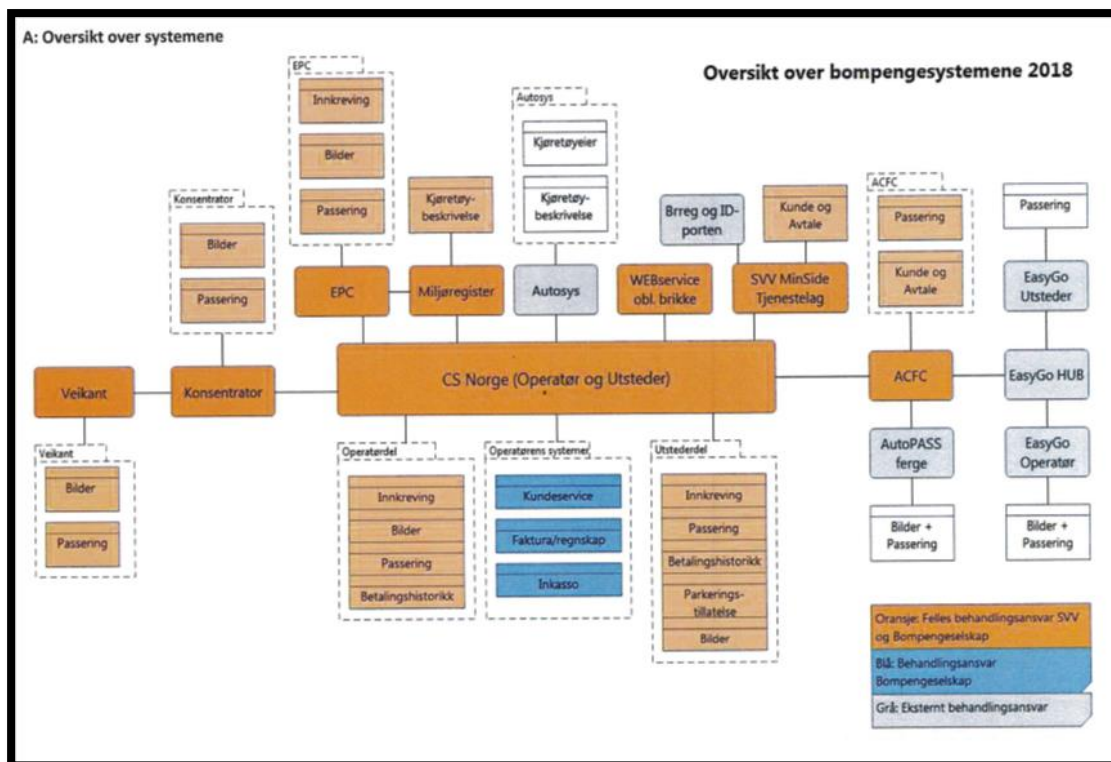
A: Oversikt over systemene

Oversikt over bompengesystemene 2018

EPC
Innkreving
Bilder
Passering

Autosys
Kjøretøyeier
Kjøretøybeskrivelse

Konsentrator
Bilder
Passering

Kjøretøybeskrivelse

Brreg og IDporten

Kunde og Avtale

ACFC
Passering
Kunde og Avtale

Passering

EPC

Miljøregister

Autosys

WEBservice obl. brikke

SVV MinSide Tjenestelag

EasyGo Utsteder

Veikant

Konsentrator

CS Norge (Operatør og Utsteder)

ACFC

EasyGo HUB

Veikant
Bilder
Passering

Operatørdel
Innkreving
Bilder
Passering
Betalingshistorikk

Operatørens systemer
Kundeservice
Faktura/regnskap
Inkasso

Utstederdel
Innkreving
Passering
Betalingshistorikk
Parkeringstillatelse
Bilder

AutoPASS ferge

Bilder + Passering

EasyGo Operatør

Bilder + Passering

Oransje: Felles behandlingsansvar SVV og Bompengeselskap
Blå: Behandlingsansvar Bompengeselskap
Grå: Eksternt behandlingsansvar